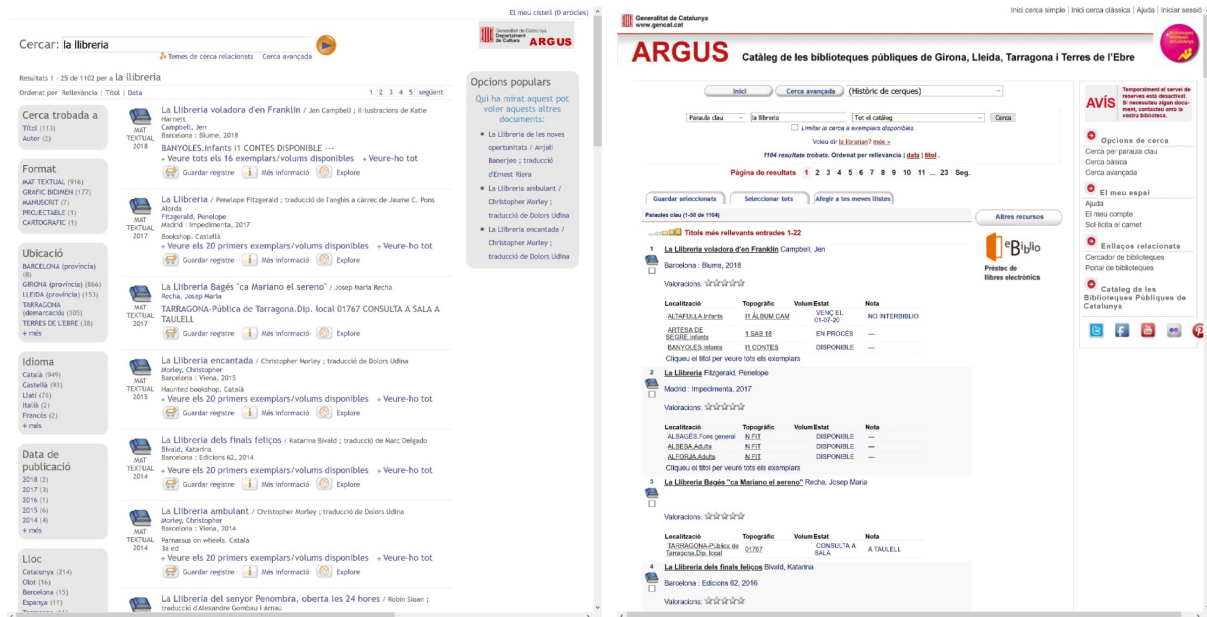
El meu cistell (0 articles)

Cercar: la llibreria

Temes de cerca relacionats Cerca avançada

Generalitat de Catalunya Departament de Cultura ARGUS

Resultats 1 - 25 de 1102 per a la llibreria

Ordenat per Rellevància | Títol | Data

1 2 3 4 5 següent

Cerca trobada a
Títol (113)
Autor (2)

Format
MAT TEXTUAL (916)
GRAFIC BIDIMEN (177)
MANUSCRIT (7)
PROJECTABLE (1)
CARTOGRAFIC (1)

Ubicació
BARCELONA (província) (8)
GIRONA (província) (866)
LLEIDA (província) (153)
TARRAGONA (demarcació) (305)
TERRES DE L'EBRE (38)
+ més

Idioma
Català (949)
Castellà (93)
Llatí (76)
Italià (2)
Francès (2)
+ més

Data de publicació
2018 (2)
2017 (3)
2016 (1)
2015 (6)
2014 (4)
+ més

Lloc
Catalunya (214)
Olot (16)
Barcelona (15)
Espanya (11)

MAT TEXTUAL 2018
La Llibreria voladora d'en Franklin / Jen Campbell ; il·lustracions de Katie Harnett
Campbell, Jen
Barcelona : Blume, 2018
BANYOLES.Infants I1 CONTES DISPONIBLE ---
+ Veure tots els 16 exemplars/volums disponibles + Veure-ho tot
Guardar registre Més informació Explore

MAT TEXTUAL 2017
La Llibreria / Penelope Fitzgerald ; traducció de l'anglès a càrrec de Jaume C. Pons Alorda
Fitzgerald, Penelope
Madrid : Impedimenta, 2017
Bookshop. Castellà
+ Veure els 20 primers exemplars/volums disponibles + Veure-ho tot
Guardar registre Més informació Explore

MAT TEXTUAL 2017
La Llibreria Bagés "ca Mariano el sereno" / Josep Maria Recha
Recha, Josep Maria
TARRAGONA-Pública de Tarragona.Dip. local 01767 CONSULTA A SALA A TAULELL
Guardar registre Més informació Explore

MAT TEXTUAL 2015
La Llibreria encantada / Christopher Morley ; traducció de Dolors Udina
Morley, Christopher
Barcelona : Viena, 2015
Haunted bookshop. Català
+ Veure els 20 primers exemplars/volums disponibles + Veure-ho tot
Guardar registre Més informació Explore

MAT TEXTUAL 2014
La Llibreria dels finals feliços / Katarina Bivald ; traducció de Marc Delgado
Bivald, Katarina
Barcelona : Edicions 62, 2014
+ Veure els 20 primers exemplars/volums disponibles + Veure-ho tot
Guardar registre Més informació Explore

MAT TEXTUAL 2014
La Llibreria ambulant / Christopher Morley ; traducció de Dolors Udina
Morley, Christopher
Barcelona : Viena, 2014
Parnassus on wheels. Català
3a ed
+ Veure els 20 primers exemplars/volums disponibles + Veure-ho tot
Guardar registre Més informació Explore

La Llibreria del senyor Penombra, oberta les 24 hores / Robin Sloan ; traducció d'Alexandre Gombau i Arnau

Opcions populars
Qui ha mirat aquest pot voler aquests altres documents:
La Llibreria de les noves oportunitats / Anjali Banerjee ; traducció d'Ernest Riera
La Llibreria ambulant / Christopher Morley ; traducció de Dolors Udina
La Llibreria encantada / Christopher Morley ; traducció de Dolors Udina

Generalitat de Catalunya www.gencat.cat

Inici cerca simple | Inici cerca clàssica | Ajuda | Iniciar sessió

ARGUS Catàleg de les biblioteques públiques de Girona, Lleida, Tarragona i Terres de l'Ebre

Inici Cerca avançada (Històric de cerques)

Paraula clau la llibreria Tot el catàleg Cerca
Limitar la cerca a exemplars disponibles
Voleu dir la librarian? més »
1104 resultats trobats. Ordenat per rellevància | data | títol .
Pàgina de resultats 1 2 3 4 5 6 7 8 9 10 11 ... 23 Seg.

Guardar seleccionats Seleccionar tots Afegir a les meves llistes

Paraules clau (1-50 de 1104)

Títols més rellevants entrades 1-22

1 La Llibreria voladora d'en Franklin Campbell, Jen
Barcelona : Blume, 2018
Valoracions:

| Localització | Topogràfic | Volum | Estat | Nota |
|---|---|---|---|---|
| ALTAFULLA.Infants | I1 ÀLBUM CAM | | VENÇ EL 01-07-20 | NO INTERBIBLIO |
| ARTESA DE SEGRE.Infants | I SAS 18 | | EN PROCÉS | — |
| BANYOLES.Infants | I1 CONTES | | DISPONIBLE | — |

Cliqueu el títol per veure tots els exemplars

2 La Llibreria Fitzgerald, Penelope
Madrid : Impedimenta, 2017
Valoracions:

| Localització | Topogràfic | Volum | Estat | Nota |
|---|---|---|---|---|
| ALBAGÉS.Fons general | N FIT | | DISPONIBLE | — |
| ALBESA.Adults | N FIT | | DISPONIBLE | — |
| ALFORJA.Adults | N FIT | | DISPONIBLE | — |

Cliqueu el títol per veure tots els exemplars

3 La Llibreria Bagés "ca Mariano el sereno" Recha, Josep Maria
Valoracions:

| Localització | Topogràfic | Volum | Estat | Nota |
|---|---|---|---|---|
| TARRAGONA-Pública de Tarragona.Dip. local | 01767 | | CONSULTA A SALA | A TAULELL |

4 La Llibreria dels finals feliços Bivald, Katarina
Barcelona : Edicions 62, 2016
Valoracions:

Altres recursos
eBiblio
Préstec de llibres electrònics

AVÍS Temporalment el servei de reserves està desactivat. Si necessiteu algun document, contacteu amb la vostra biblioteca.

Opcions de cerca
Cerca per paraula clau
Cerca bàsica
Cerca avançada

El meu espai
Ajuda
El meu compte
Sol·licita el carnet

Enllaços relacionats
Cercador de biblioteques
Portal de biblioteques

Catàleg de les Biblioteques Públiques de Catalunya